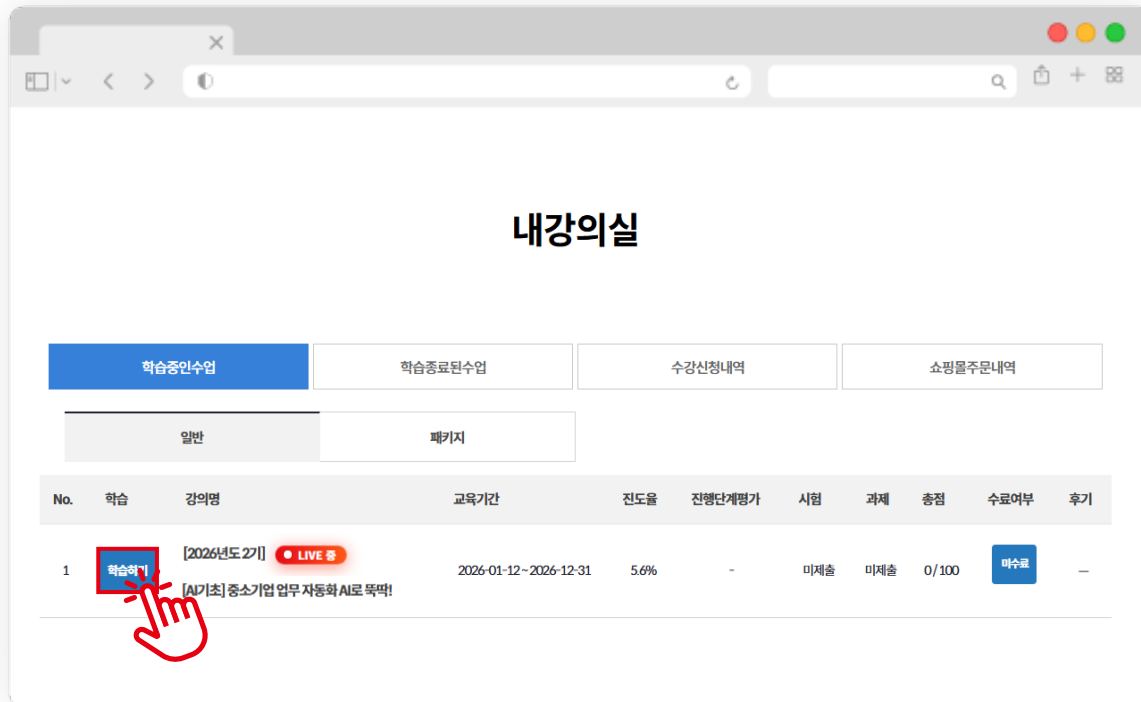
내강의실

학습중인수업 | 학습종료된수업 | 수강신청내역 | 쇼핑몰주문내역

일반 | 패키지

| No. | 학습 | 강의명 | 교육기간 | 진도율 | 진행단계평가 | 시험 | 과제 | 총점 | 수료여부 | 후기 |
|---|---|---|---|---|---|---|---|---|---|---|
| 1 | 학습하기 | [2026년도 2기] LIVE 중 [AI기초] 중소기업 업무 자동화 AI로 뚝딱! | 2026-01-12 ~ 2026-12-31 | 5.6% | - | 미제출 | 미제출 | 0/100 | 미수료 | — |